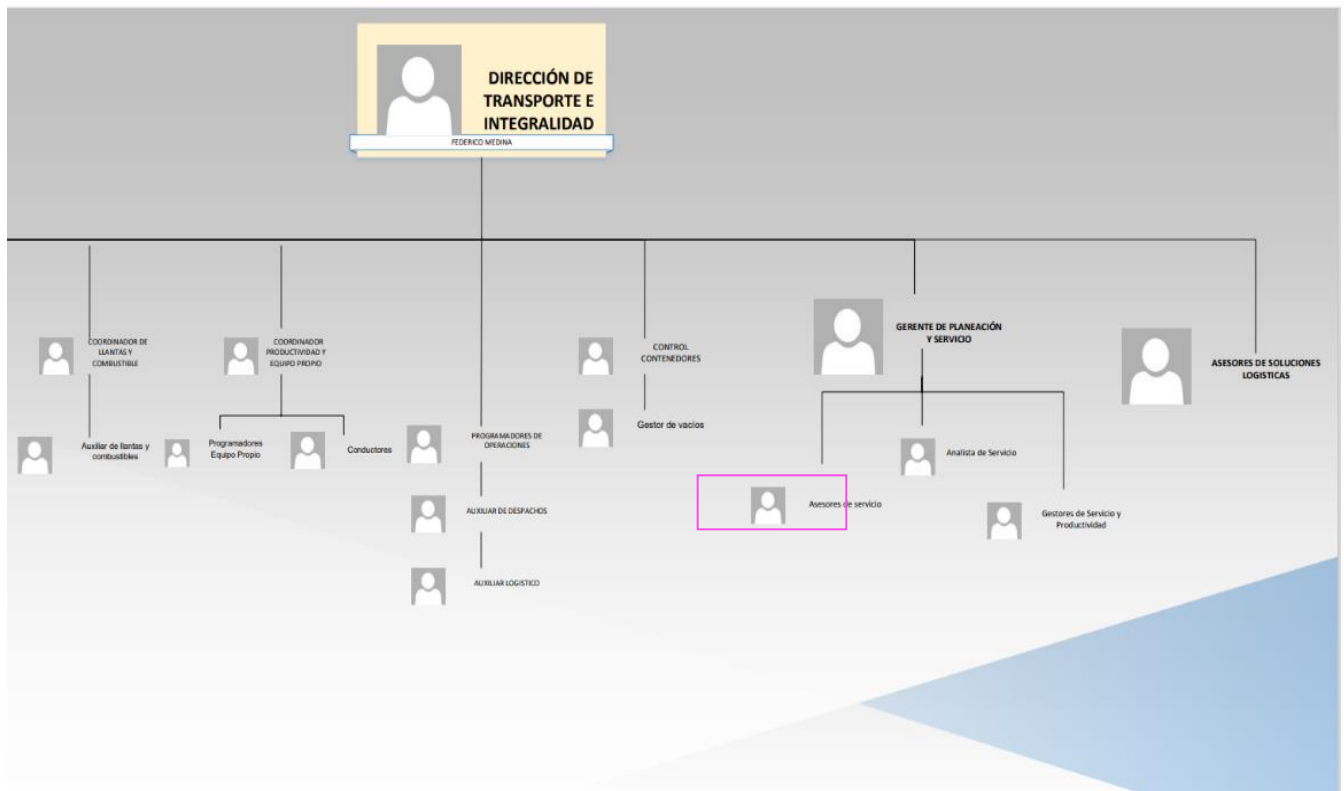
DIRECCIÓN DE TRANSPORTE E INTEGRALIDAD

FEDERICO MEDINA

COORDINADOR DE LLANTAS Y COMBUSTIBLE

Auxiliar de llantas y combustibles

COORDINADOR PRODUCTIVIDAD Y EQUIPO PROPIO

Programadores Equipo Propio

Conductores

PROGRAMADORES DE OPERACIONES

AUXILIAR DE DESPACHOS

AUXILIAR LOGISTICO

CONTROL CONTENEDORES

Gestor de vacios

GERENTE DE PLANEACIÓN Y SERVICIO

Asesores de servicio

Analista de Servicio

Gestores de Servicio y Productividad

ASESORES DE SOLUCIONES LOGISTICAS